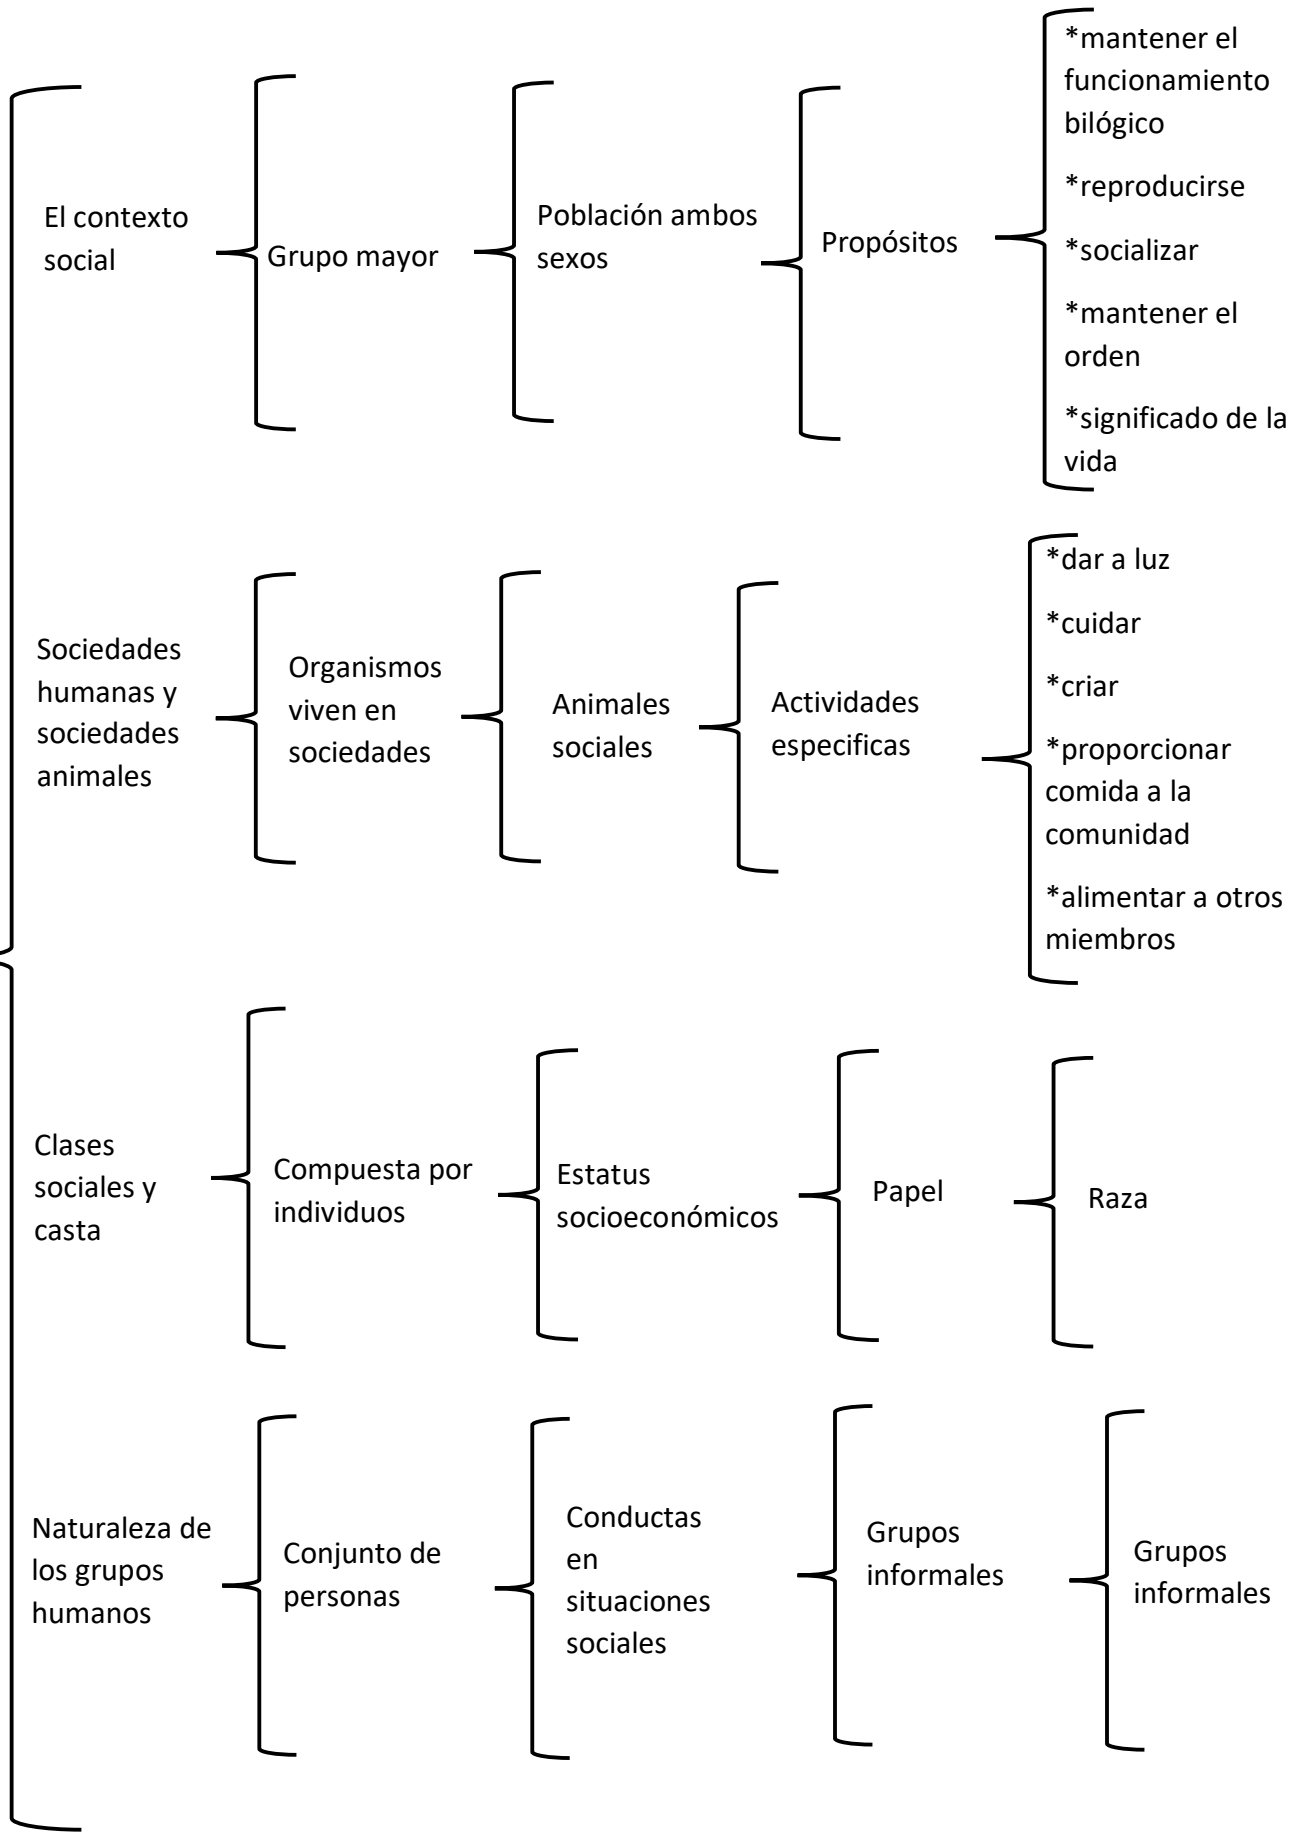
El contexto social

Grupo mayor

Población ambos sexos

Propósitos

*mantener el funcionamiento bilógico

*reproducirse

*socializar

*mantener el orden

*significado de la vida

Sociedades humanas y sociedades animales

Organismos viven en sociedades

Animales sociales

Actividades especificas

*dar a luz

*cuidar

*criar

*proporcionar comida a la comunidad

*alimentar a otros miembros

Clases sociales y casta

Compuesta por individuos

Estatus socioeconómicos

Papel

Raza

Naturaleza de los grupos humanos

Conjunto de personas

Conductas en situaciones sociales

Grupos informales

Grupos informales